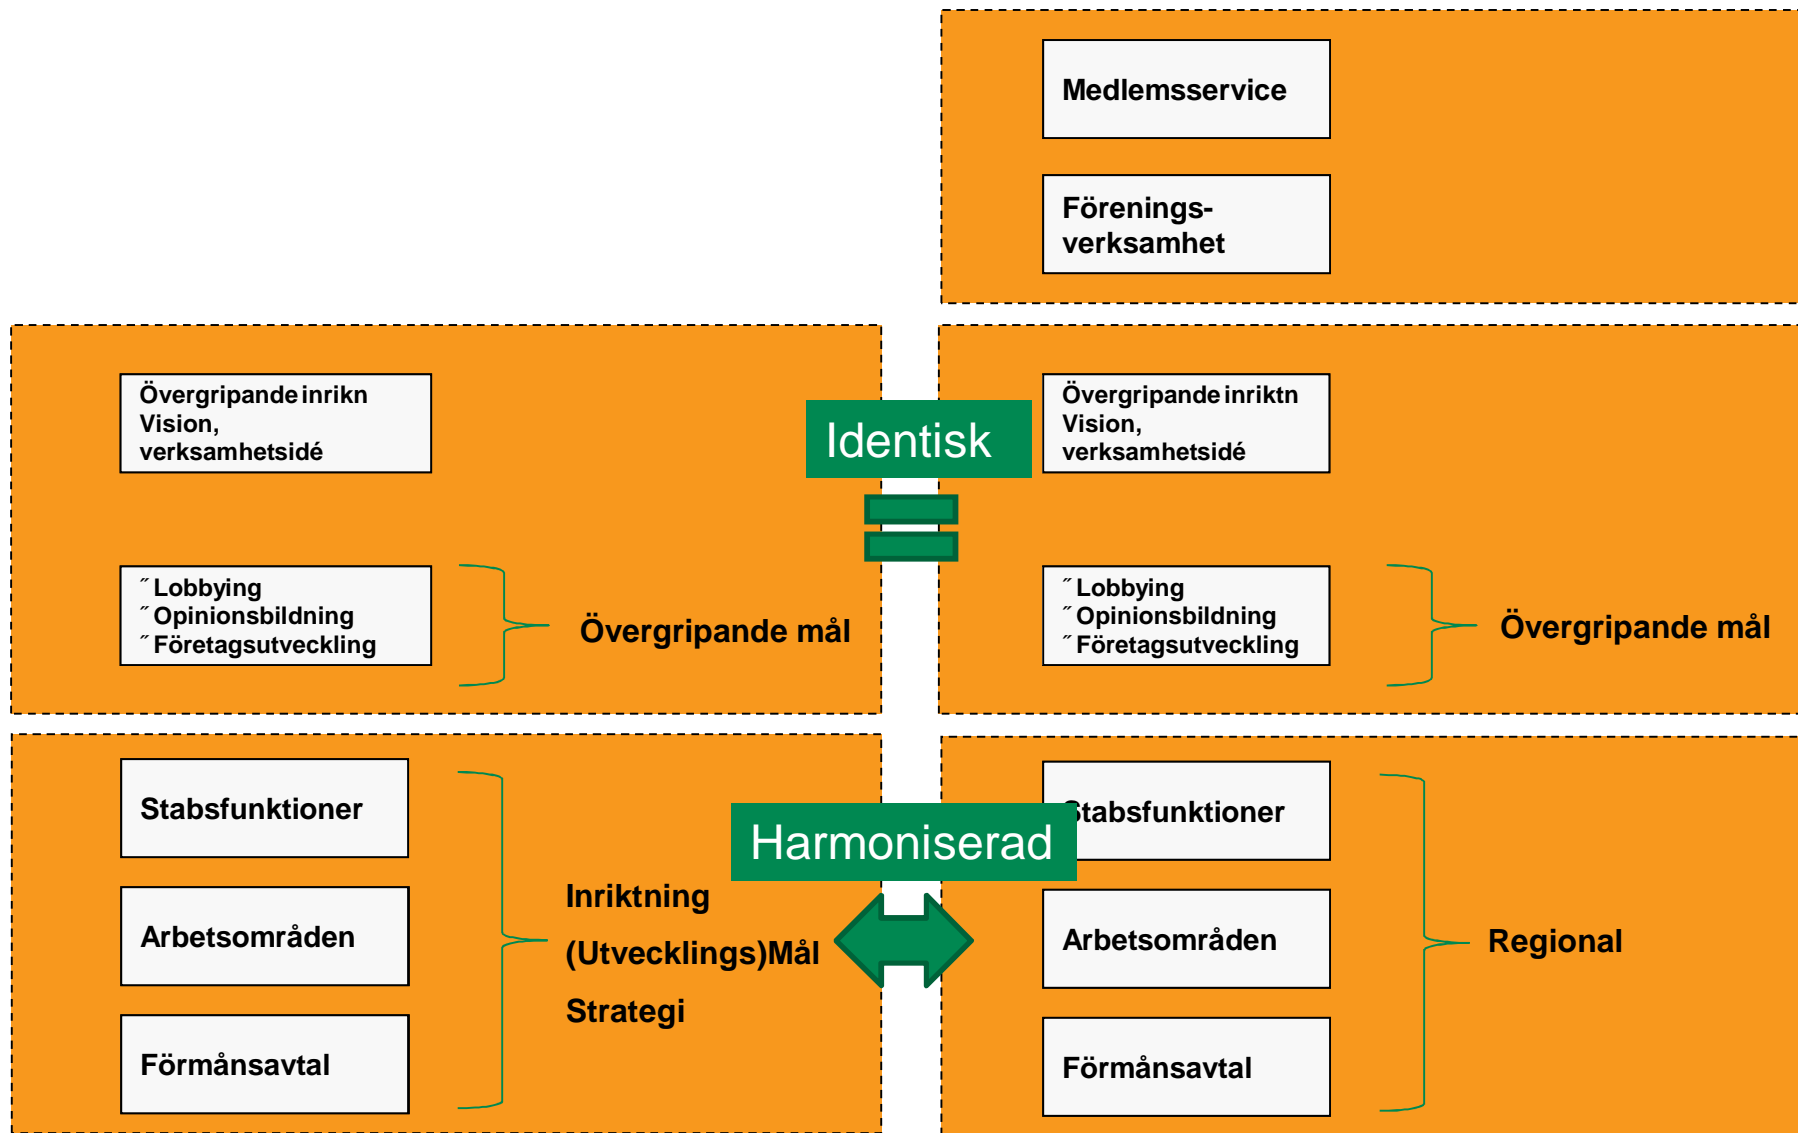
Medlemsservice

Föreningsverksamhet

Övergripande inrikn
Vision,
verksamhetsidé

Identisk

Övergripande inriktn
Vision,
verksamhetsidé

˝Lobbying
˝Opinionsbildning
˝Företagsutveckling

Övergripande mål

˝Lobbying
˝Opinionsbildning
˝Företagsutveckling

Övergripande mål

Stabsfunktioner

Arbetsområden

Förmånsavtal

Inriktning
(Utvecklings)Mål
Strategi

Harmoniserad

Stabsfunktioner

Arbetsområden

Förmånsavtal

Regional